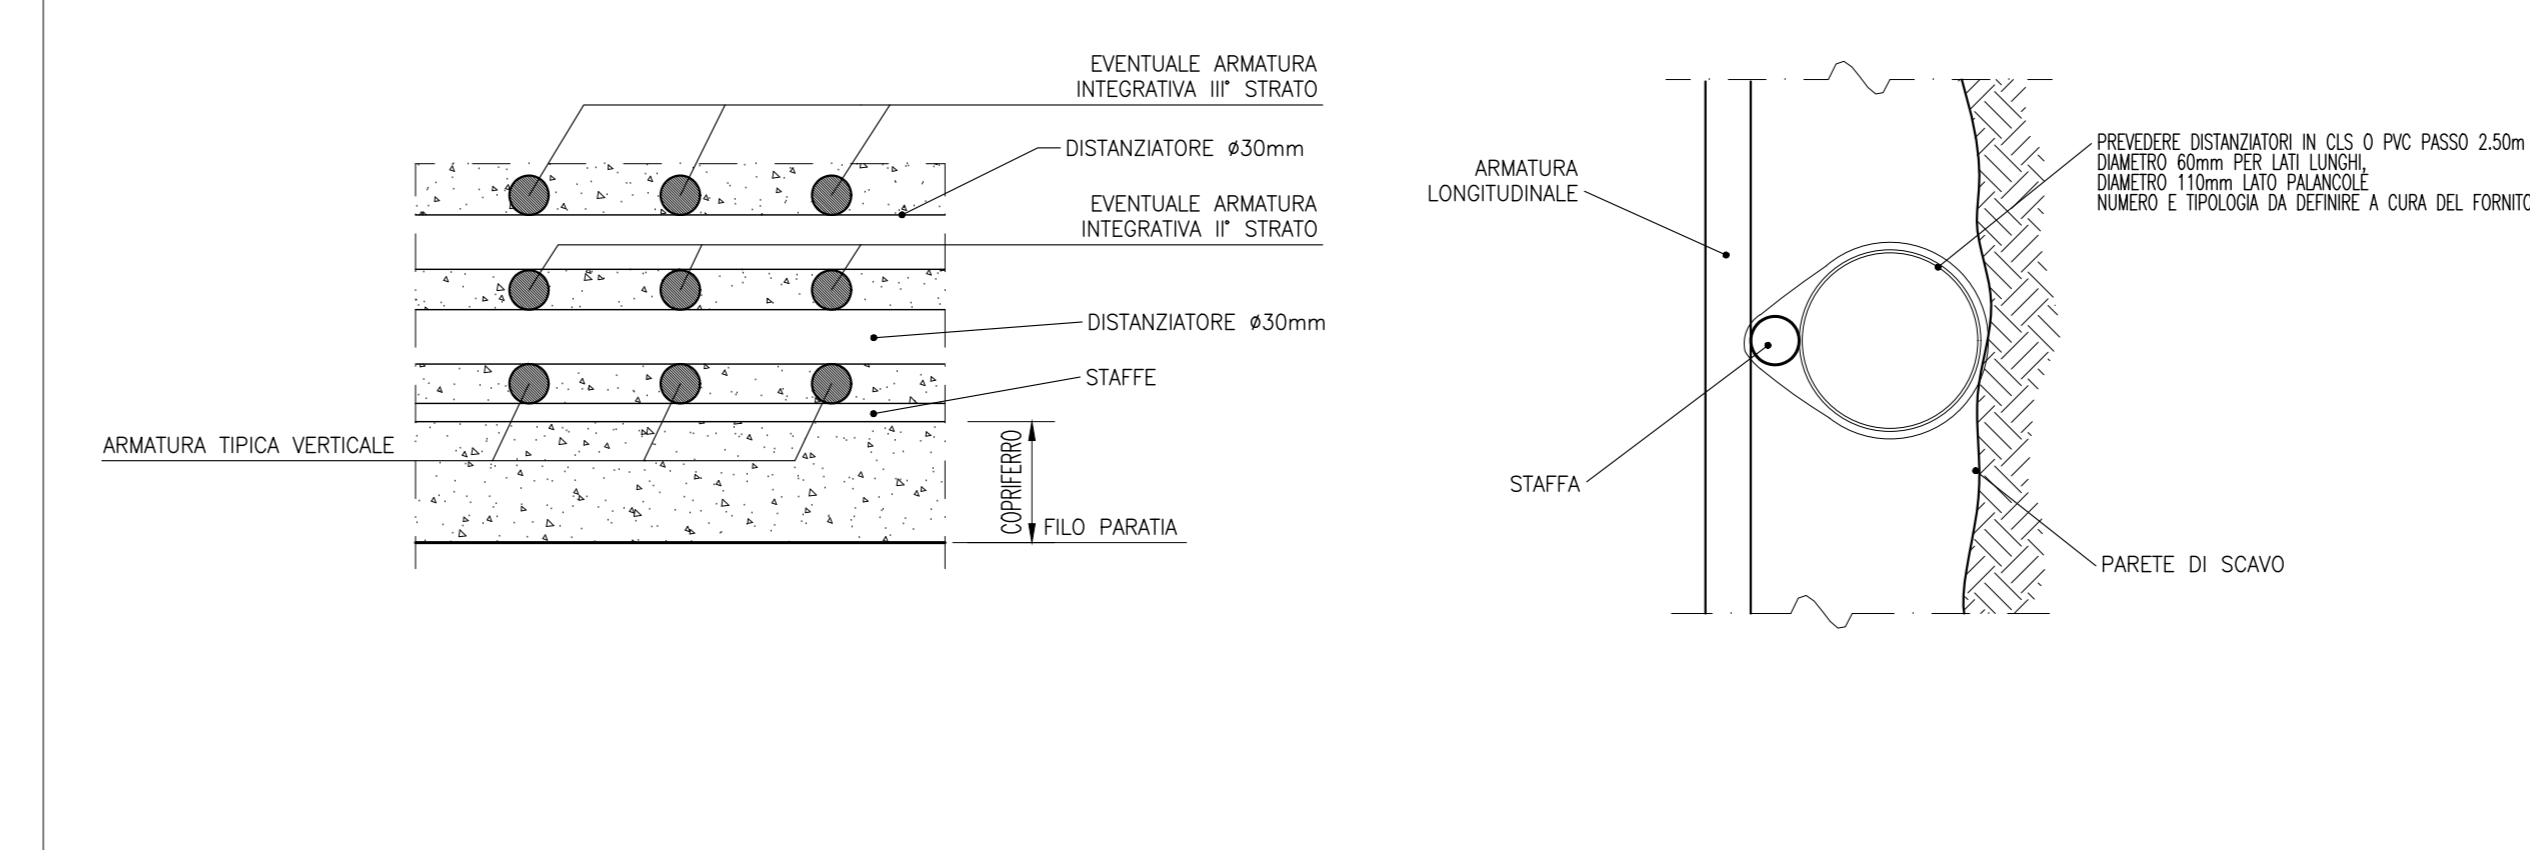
EVENTUALE ARMATURA INTEGRATIVA III° STRATO

DISTANZIATORE ø30mm

EVENTUALE ARMATURA INTEGRATIVA II° STRATO

DISTANZIATORE ø30mm

STAFFE

ARMATURA TIPICA VERTICALE

COPRIFERRO

FILO PARATIA

ARMATURA LONGITUDINALE

PREVEDERE DISTANZIATORI IN CLS O PVC PASSO 2.50m
DIAMETRO 60mm PER LATI LUNGHI,
DIAMETRO 110mm LATO PALANCOLE
NUMERO E TIPOLOGIA DA DEFINIRE A CURA DEL FORNITO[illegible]

STAFFA

PARETE DI SCAVO